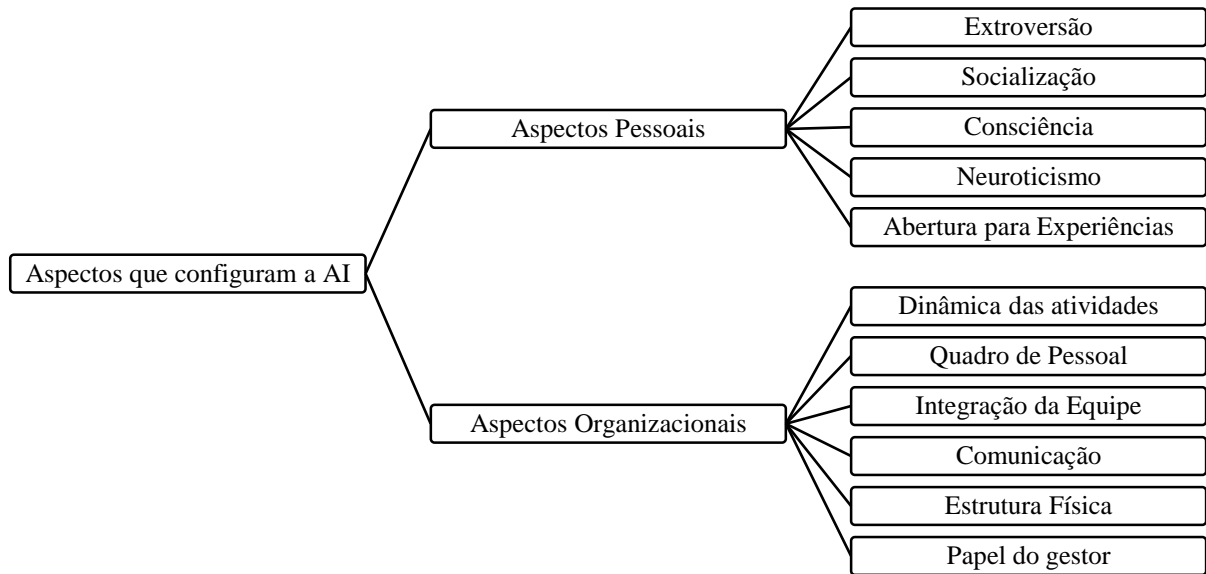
Aspectos que configuram a AI

Aspectos Pessoais

Extroversão

Socialização

Consciência

Neuroticismo

Abertura para Experiências

Aspectos Organizacionais

Dinâmica das atividades

Quadro de Pessoal

Integração da Equipe

Comunicação

Estrutura Física

Papel do gestor